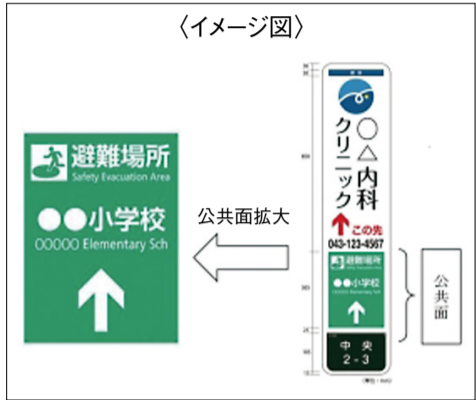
〈イメージ図〉

避難場所
Safety Evacuation Area

●●小学校
OOOOO Elementary Sch

↑

公共面拡大

○△内科
クリニック
↑ この先
043-123-4567

避難場所
Safety Evacuation Area
●●小学校
OOOOO Elementary Sch
↑

中 央
2 - 3

公共面